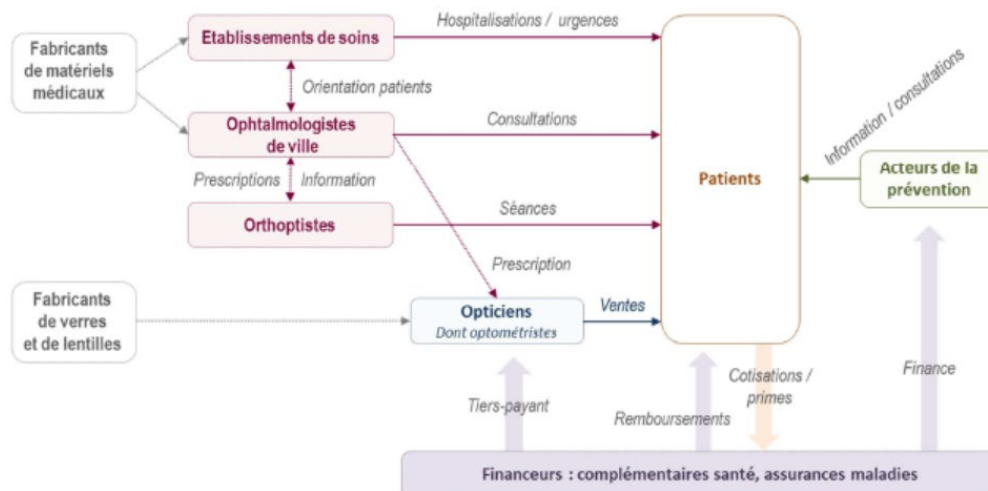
Fabricants de matériels médicaux

Etablissements de soins

Hospitalisations / urgences

Orientation patients

Ophtalmologistes de ville

Consultations

Information / consultations

Prescriptions

Information

Patients

Acteurs de la prévention

Orthoptistes

Séances

Prescription

Fabricants de verres et de lentilles

Opticiens
Dont optométristes

Ventes

Cotisations / primes

Finance

Tiers-payant

Remboursements

Financeurs : complémentaires santé, assurances maladies